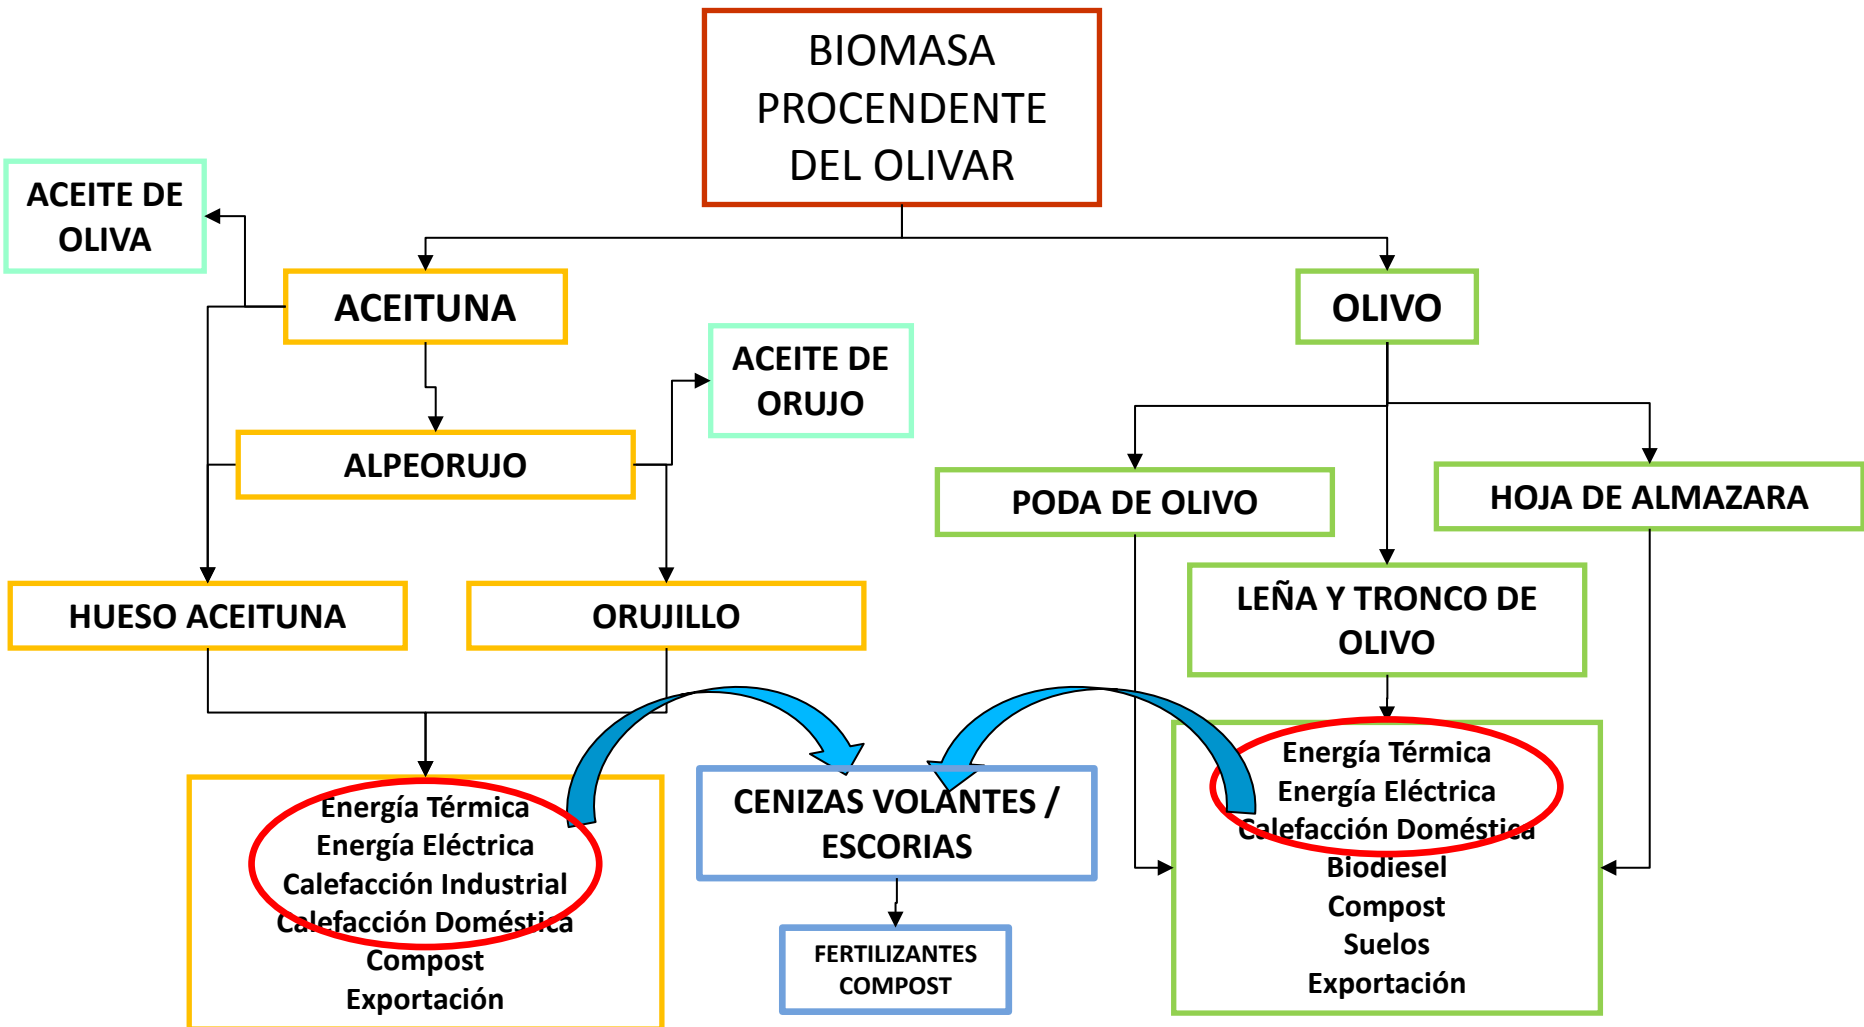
BIOMASA PROCENDENTE DEL OLIVAR

ACEITE DE OLIVA

ACEITUNA

OLIVO

ACEITE DE ORUJO

ALPEORUJO

PODA DE OLIVO

HOJA DE ALMAZARA

HUESO ACEITUNA

ORUJILLO

LEÑA Y TRONCO DE OLIVO

Energía Térmica
Energía Eléctrica
Calefacción Industrial
Calefacción Doméstica
Compost
Exportación

CENIZAS VOLANTES / ESCORIAS

FERTILIZANTES
COMPOST

Energía Térmica
Energía Eléctrica
Calefacción Doméstica
Biodiesel
Compost
Suelos
Exportación